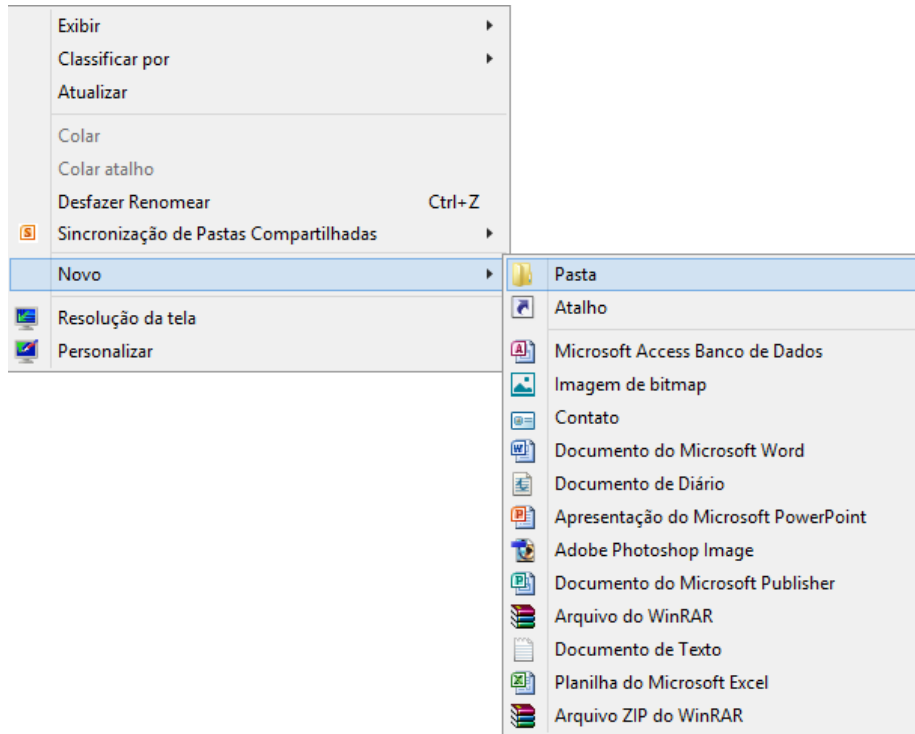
Exibir
Classificar por
Atualizar
Colar
Colar atalho
Desfazer Renomear Ctrl+Z
Sincronização de Pastas Compartilhadas
Novo
Resolução da tela
Personalizar

Pasta
Atalho
Microsoft Access Banco de Dados
Imagem de bitmap
Contato
Documento do Microsoft Word
Documento de Diário
Apresentação do Microsoft PowerPoint
Adobe Photoshop Image
Documento do Microsoft Publisher
Arquivo do WinRAR
Documento de Texto
Planilha do Microsoft Excel
Arquivo ZIP do WinRAR